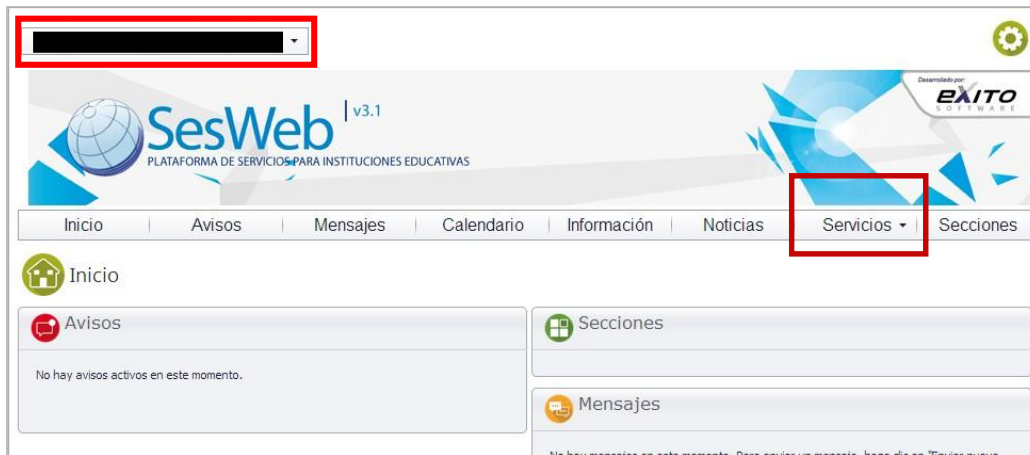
SesWeb v3.1
PLATAFORMA DE SERVICIOS PARA INSTITUCIONES EDUCATIVAS

Desarrollado por:
EXITO SOFTWARE

Inicio | Avisos | Mensajes | Calendario | Información | Noticias | Servicios | Secciones

Inicio

Avisos

No hay avisos activos en este momento.

Secciones

Mensajes

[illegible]